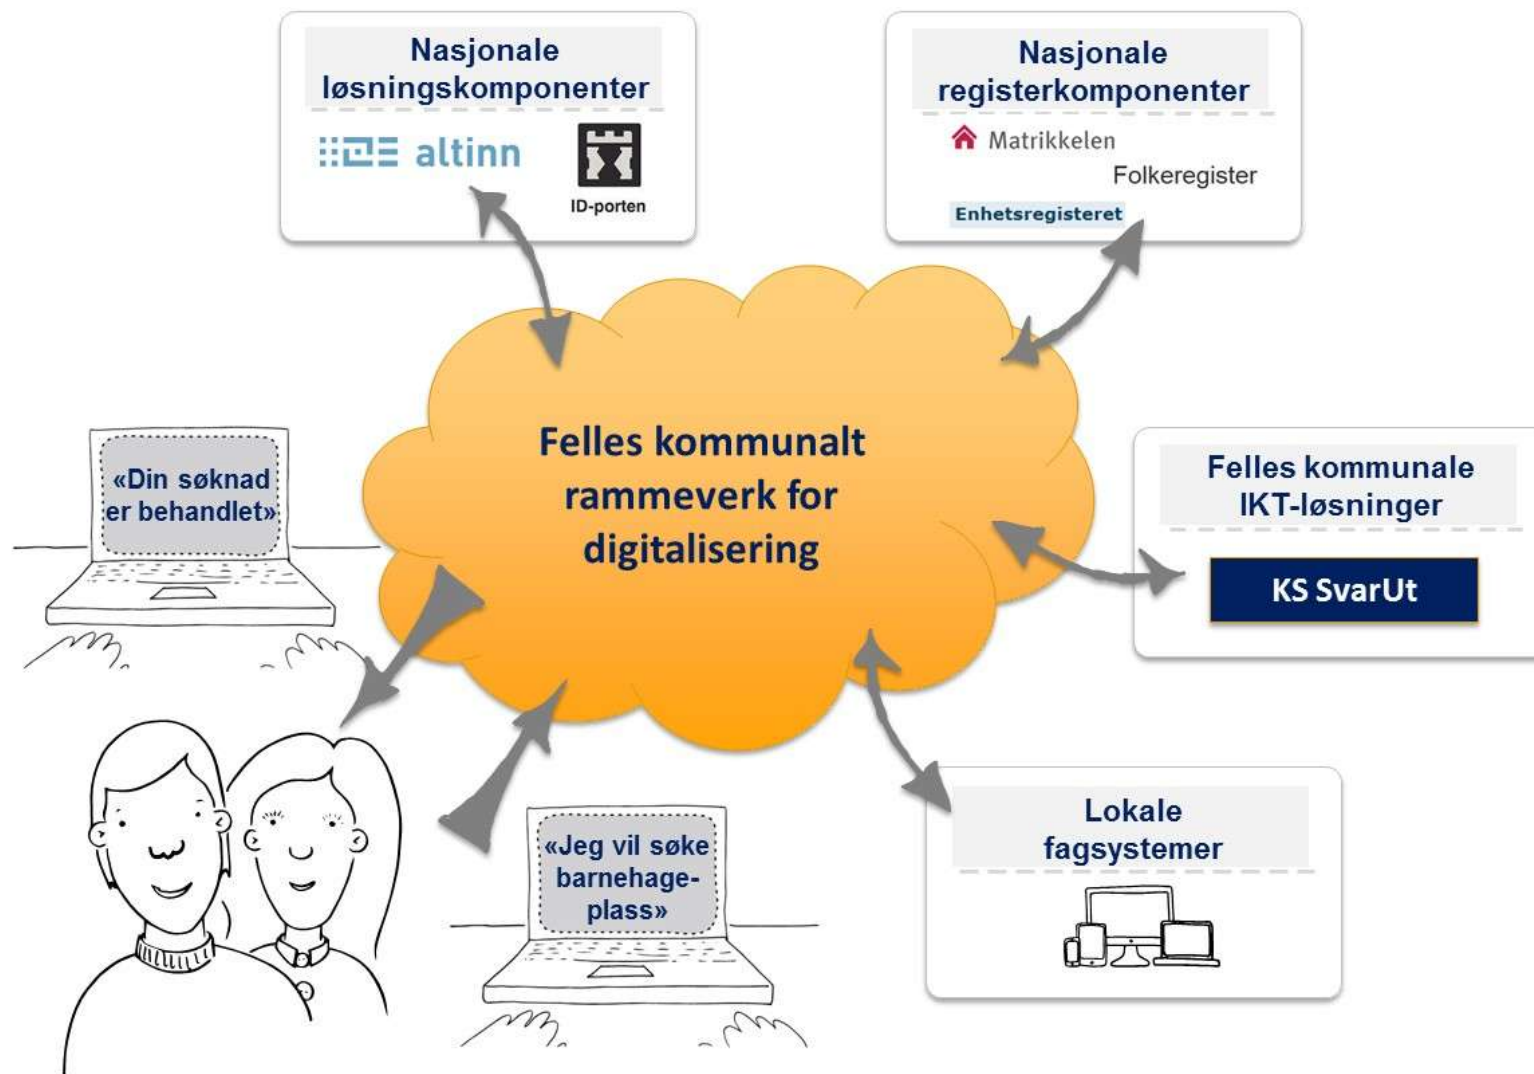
Nasjonale løsningskomponenter

altinn

ID-porten

Nasjonale registerkomponenter

Matrikkelen

Folkeregister

Enhetsregisteret

«Din søknad er behandlet»

Felles kommunalt rammeverk for digitalisering

Felles kommunale IKT-løsninger

KS SvarUt

«Jeg vil søke barnehageplass»

Lokale fagsystemer